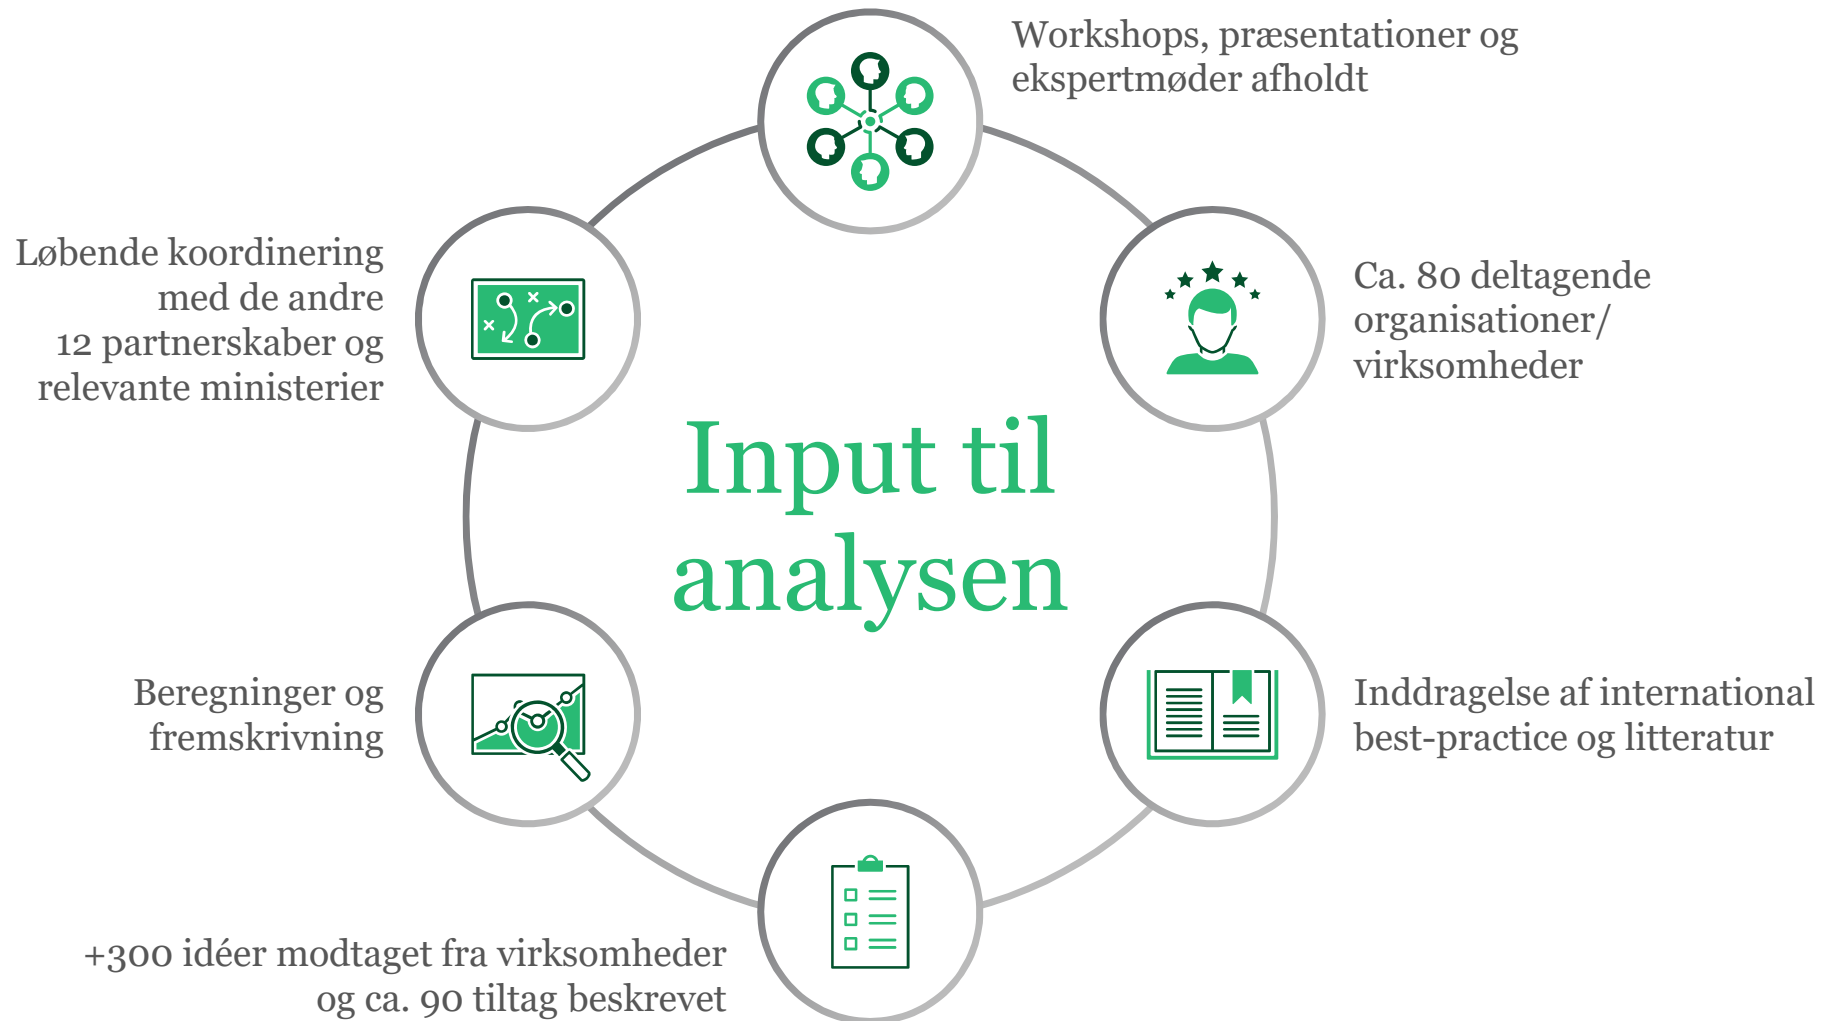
Workshops, præsentationer og ekspertmøder afholdt

Løbende koordinering med de andre 12 partnerskaber og relevante ministerier

Ca. 80 deltagende organisationer/ virksomheder

Input til analysen

Beregninger og fremskrivning

Inddragelse af international best-practice og litteratur

+300 idéer modtaget fra virksomheder og ca. 90 tiltag beskrevet